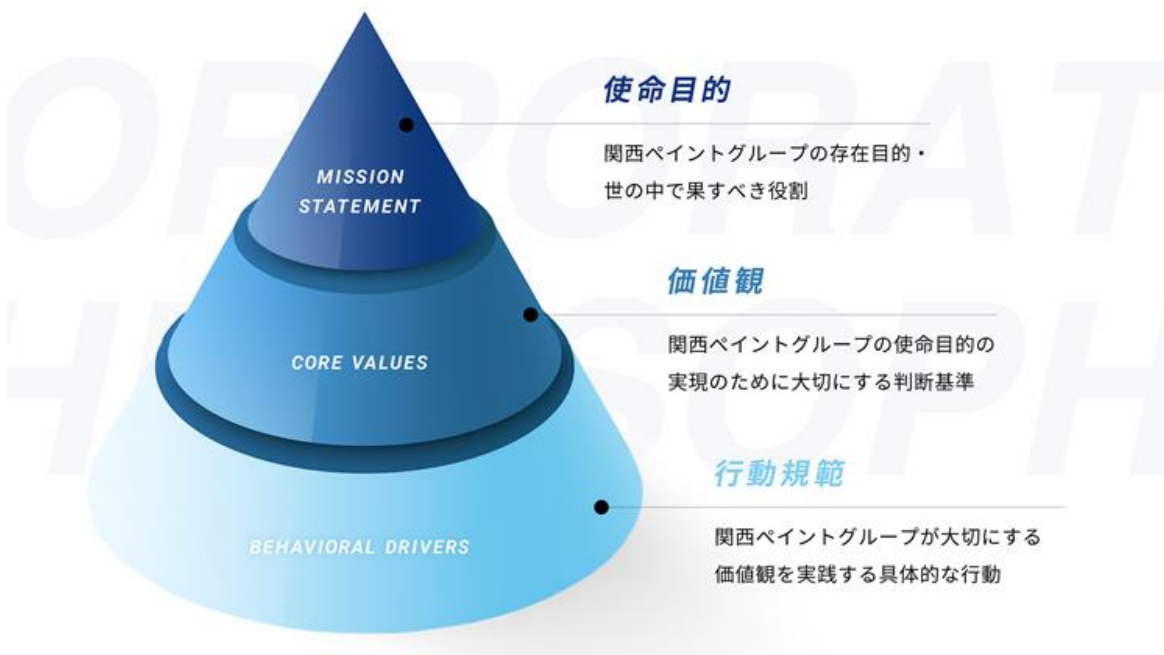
ORPORAT
HILOSOPH

MISSION STATEMENT

使命目的

関西ペイントグループの存在目的・
世の中で果すべき役割

CORE VALUES

価値観

関西ペイントグループの使命目的の
実現のために大切にする判断基準

BEHAVIORAL DRIVERS

行動規範

関西ペイントグループが大切にする
価値観を実践する具体的な行動